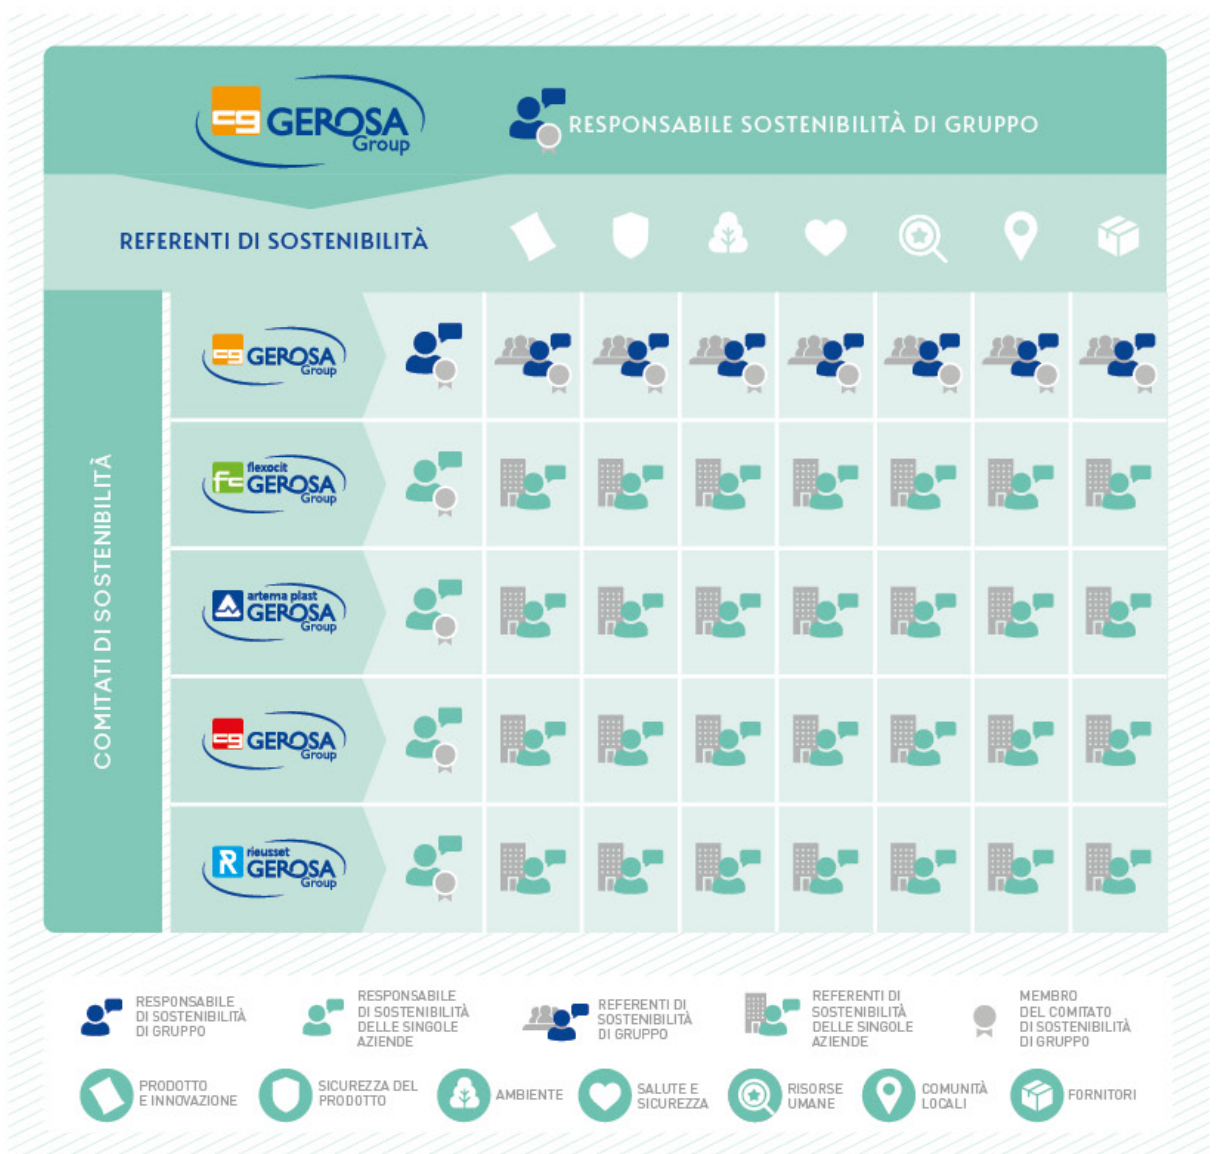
GEROSA Group

RESPONSABILE SOSTENIBILITÀ DI GRUPPO

REFERENTI DI SOSTENIBILITÀ

COMITATI DI SOSTENIBILITÀ

GEROSA Group

flexocit GEROSA Group

artema plast GEROSA Group

GEROSA Group

rieusset GEROSA Group

RESPONSABILE DI SOSTENIBILITÀ DI GRUPPO

RESPONSABILE DI SOSTENIBILITÀ DELLE SINGOLE AZIENDE

REFERENTI DI SOSTENIBILITÀ DI GRUPPO

REFERENTI DI SOSTENIBILITÀ DELLE SINGOLE AZIENDE

MEMBRO DEL COMITATO DI SOSTENIBILITÀ DI GRUPPO

PRODOTTO E INNOVAZIONE

SICUREZZA DEL PRODOTTO

AMBIENTE

SALUTE E SICUREZZA

RISORSE UMANE

COMUNITÀ LOCALI

FORNITORI